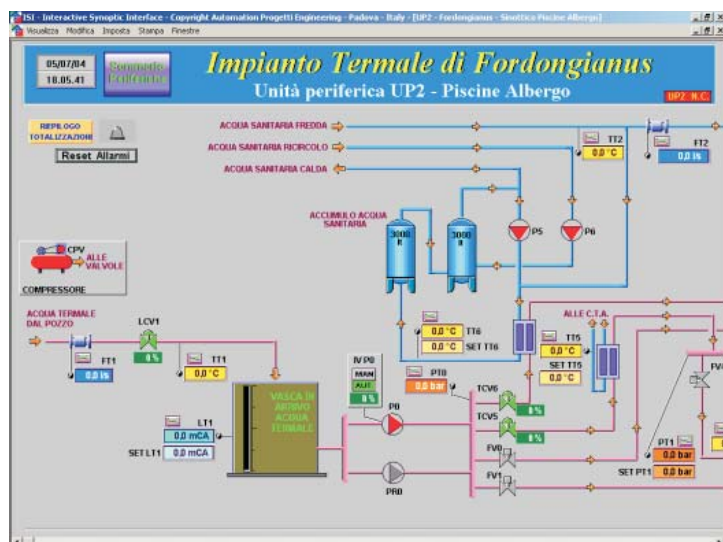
ISI - Interactive Synoptic Interface - Copyright Automation Progetti Engineering - Padova - Italy - [UP2 - Fordongianus - Sinottica Piscine Albergo]
Visualizza Modifica Imposta Stampa Finestre

05/07/04
18.05.41
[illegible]

Impianto Termale di Fordongianus
Unità periferica UP2 - Piscine Albergo
UP2 N.C.

RIEPILOGO TOTALIZZAZIONI
Reset Allarmi

ACQUA SANITARIA FREDDA
ACQUA SANITARIA RICIRCOLO
ACQUA SANITARIA CALDA

TT2
0,0 °C
FT2
0,0 l/s

ACCUMULO ACQUA SANITARIA
3000 lt
3000 lt
P5
P6

CPV
ALLE VALVOLE
COMPRESSORE

ALLE C.T.A.

ACQUA TERMALE DAL POZZO
LCV1
0 %
FT1
0,0 l/s
TT1
0,0 °C

0,0 °C TT6
0,0 °C SET TT6

TT5
0,0 °C
SET TT5
0,0 °C

IV P0
MAN
AUT
0 %
PT0
0,0 bar

VASCA DI ARRIVO ACQUA TERMALE

LT1
0,0 mCA
SET LT1 0,0 mCA

P0
PR0
TCV6
TCV5
0 %
0 %
FV0
FV1

PT1
0,0 bar
SET PT1 0,0 bar
FV